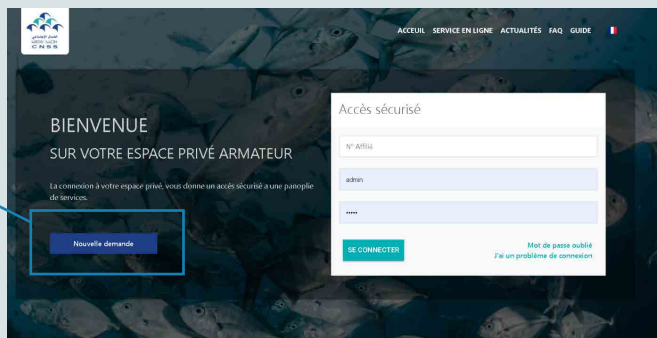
الضمان الاجتماعي
CNSS

ACCEUIL SERVICE EN LIGNE ACTUALITÉS FAQ GUIDE

BIENVENUE
SUR VOTRE ESPACE PRIVÉ ARMATEUR

La connexion à votre espace privé, vous donne un accès sécurisé à une panoplie de services.

Nouvelle demande

Accès sécurisé

N° Affilié

admin

•••••

SE CONNECTER

Mot de passe oublié
J'ai un problème de connexion